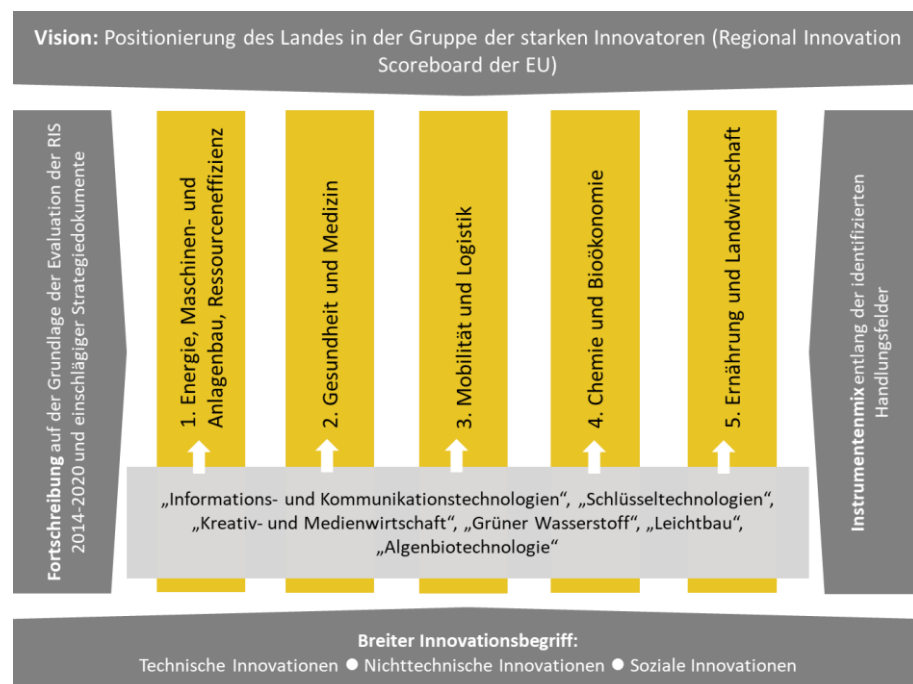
**Vision:** Positionierung des Landes in der Gruppe der starken Innovatoren (Regional Innovation Scoreboard der EU)

**Fortschreibung** auf der Grundlage der Evaluation der RIS 2014-2020 und einschlägiger Strategiedokumente

1. Energie, Maschinen- und Anlagenbau, Ressourceneffizienz

2. Gesundheit und Medizin

3. Mobilität und Logistik

4. Chemie und Bioökonomie

5. Ernährung und Landwirtschaft

**Instrumentenmix** entlang der identifizierten Handlungsfelder

„Informations- und Kommunikationstechnologien“, „Schlüsseltechnologien“, „Kreativ- und Medienwirtschaft“, „Grüner Wasserstoff“, „Leichtbau“, „Algenbiotechnologie“

**Breiter Innovationsbegriff:**
Technische Innovationen ● Nichttechnische Innovationen ● Soziale Innovationen